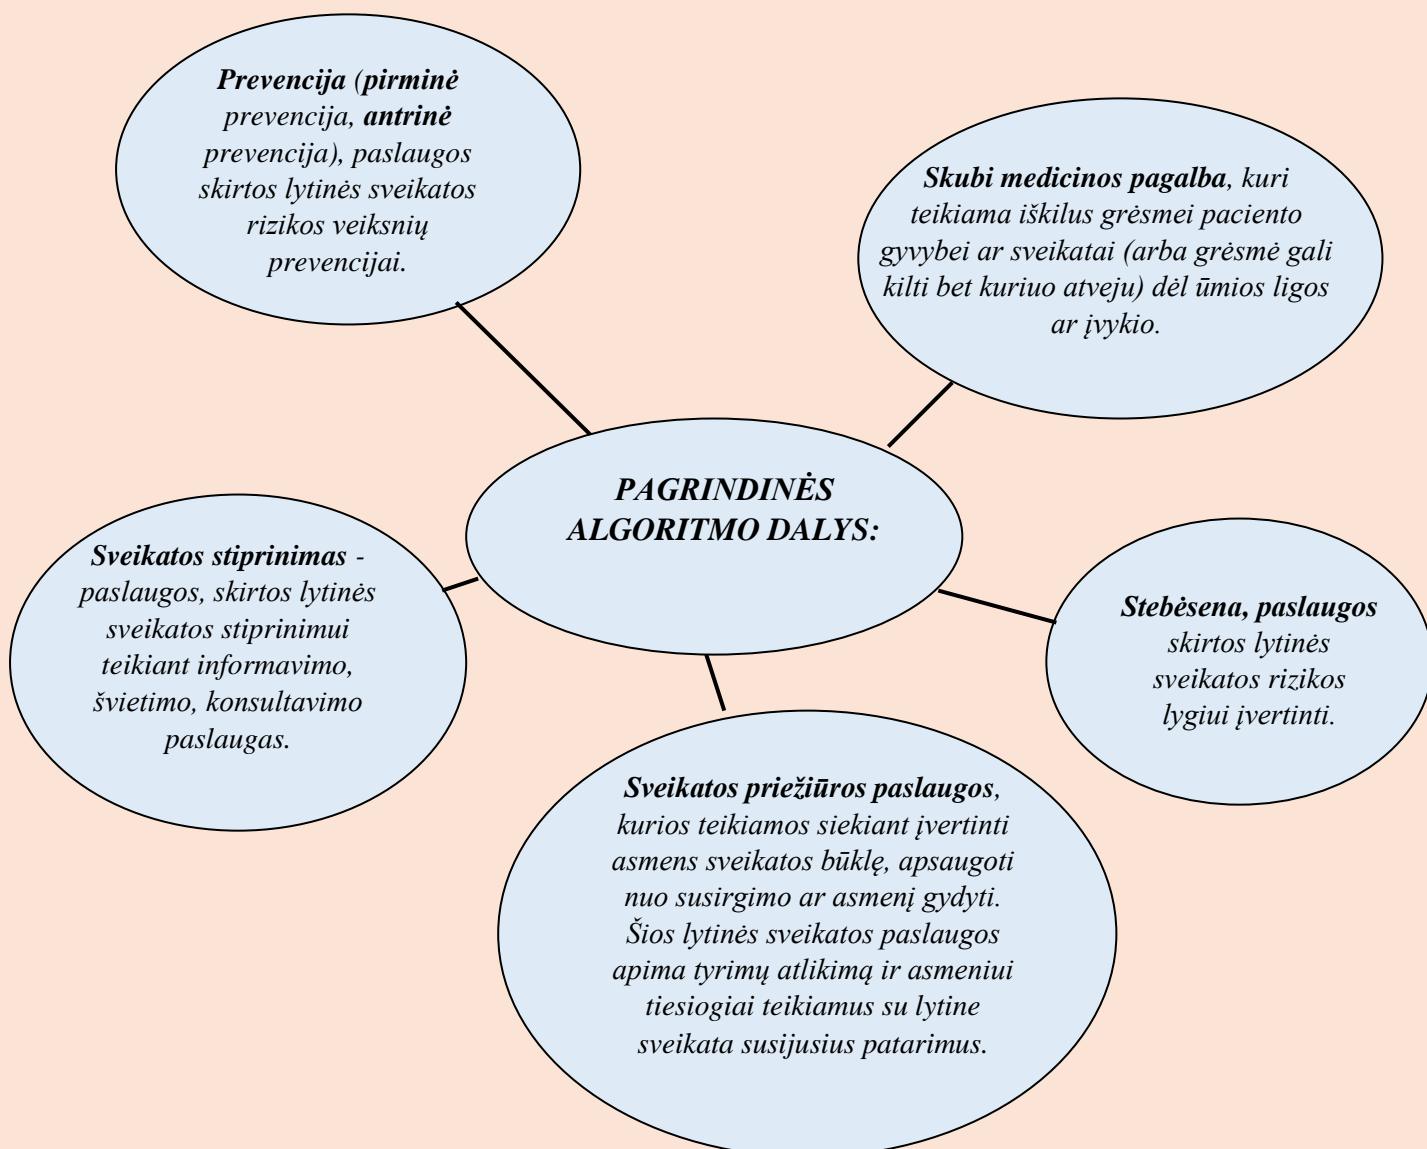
Prevencija (pirminė prevencija, antrinė prevencija), paslaugos skirtos lytinės sveikatos rizikos veiksnių prevencijai.

Skubi medicinos pagalba, kuri teikiama iškilus grėsmei paciento gyvybei ar sveikatai (arba grėsmė gali kilti bet kuriuo atveju) dėl ūmios ligos ar įvykio.

PAGRINDINĖS ALGORITMO DALYS:

Sveikatos stiprinimas - paslaugos, skirtos lytinės sveikatos stiprinimui teikiant informavimo, švietimo, konsultavimo paslaugas.

Stebėsena, paslaugos skirtos lytinės sveikatos rizikos lygiui įvertinti.

Sveikatos priežiūros paslaugos, kurios teikiamos siekiant įvertinti asmens sveikatos būklę, apsaugoti nuo susirgimo ar asmenį gydyti. Šios lytinės sveikatos paslaugos apima tyrimų atlikimą ir asmeniui tiesiogiai teikiamus su lytine sveikata susijusius patarimus.